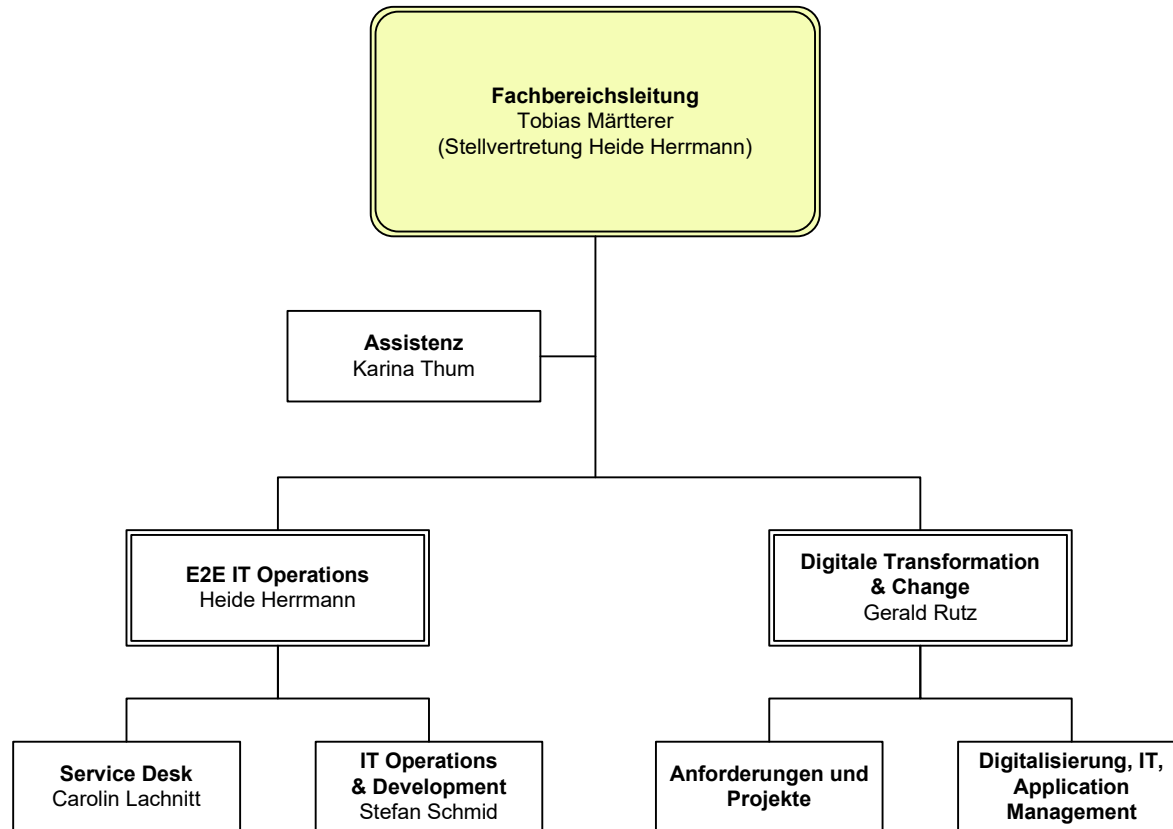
**Fachbereichsleitung**
Tobias Märtterer
(Stellvertretung Heide Herrmann)

**Assistenz**
Karina Thum

**E2E IT Operations**
Heide Herrmann

**Digitale Transformation & Change**
Gerald Rutz

**Service Desk**
Carolin Lachnitt

**IT Operations & Development**
Stefan Schmid

**Anforderungen und Projekte**

**Digitalisierung, IT, Application Management**